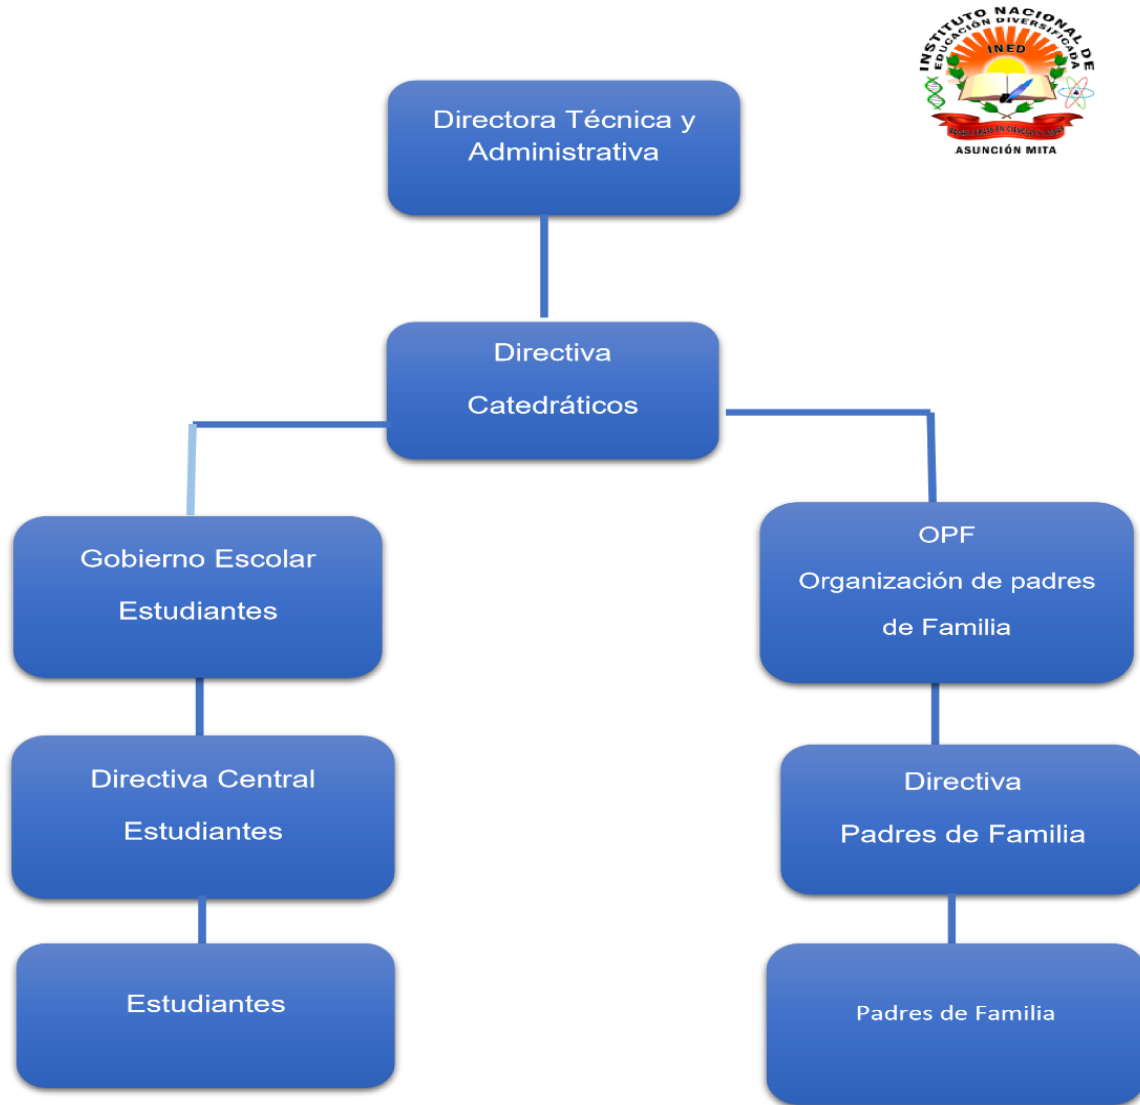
INSTITUTO NACIONAL DE EDUCACIÓN DIVERSIFICADA
INED
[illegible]
ASUNCIÓN MITA

Directora Técnica y Administrativa

Directiva
Catedráticos

Gobierno Escolar
Estudiantes

OPF
Organización de padres de Familia

Directiva Central
Estudiantes

Directiva
Padres de Familia

Estudiantes

Padres de Familia